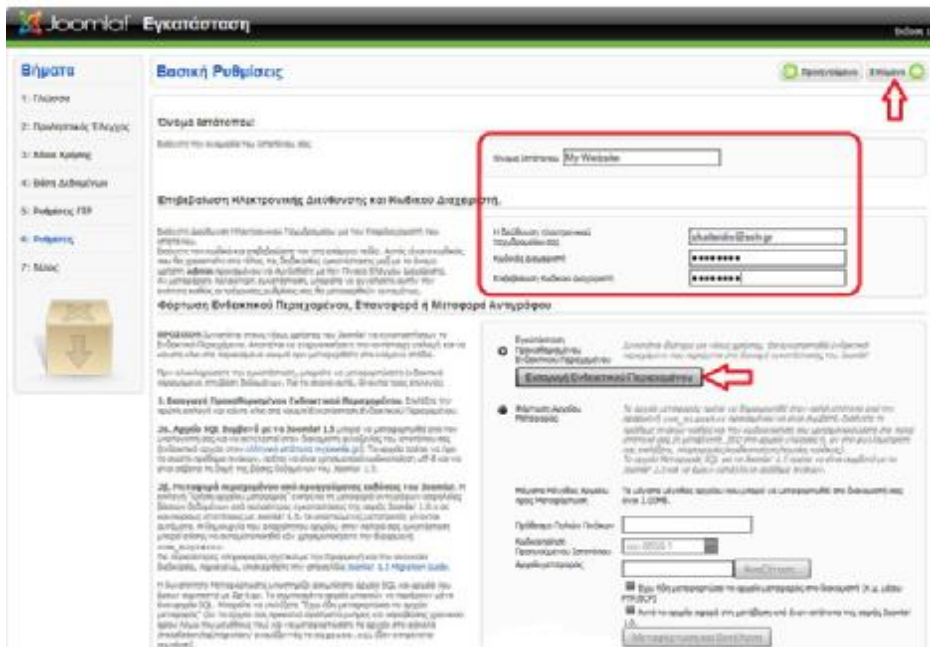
Joomla! Εγκατάσταση

Βήματα

1: Γλώσσα

2: Προληπτικός Έλεγχος

3: Άδεια Χρήσης

4: Βάση Δεδομένων

5: Ρυθμίσεις FTP

6: Ρυθμίσεις

7: Τέλος

Βασική Ρυθμίσεις

Προηγούμενο Επόμενο

Όνομα ιστότοπου

Εισάγετε το όνομα του ιστότοπου σας.

Όνομα ιστότοπου My Website

Επιβεβαίωση Ηλεκτρονικής Διεύθυνσης και Κωδικού Διαχειριστή.

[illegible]

Η Διεύθυνση ηλεκτρονικού ταχυδρομείου σας shatlakis@sch.gr

Κωδικός Διαχειριστή ••••••••

Επιβεβαίωση Κωδικού Διαχειριστή ••••••••

Φόρτωση Ενδεικτικού Περιεχομένου, Επαναφορά ή Μεταφορά Αντιγράφου

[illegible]

Εγκατάσταση Προεπιλεγμένου Ενδεικτικού Περιεχομένου

Εγκατάσταση Ενδεικτικού Περιεχομένου

Φόρτωση Αρχείου Μεταφοράς

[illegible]

Μέγιστο Μέγεθος Αρχείου προς Μεταφόρτωση

Πρόθεμα Παλιών Πινάκων

Κωδικοσελίδα Προηγούμενου Ιστοτόπου

Αρχείο μεταφοράς

Αναζήτηση

Μεταφόρτωση και Εκτέλεση